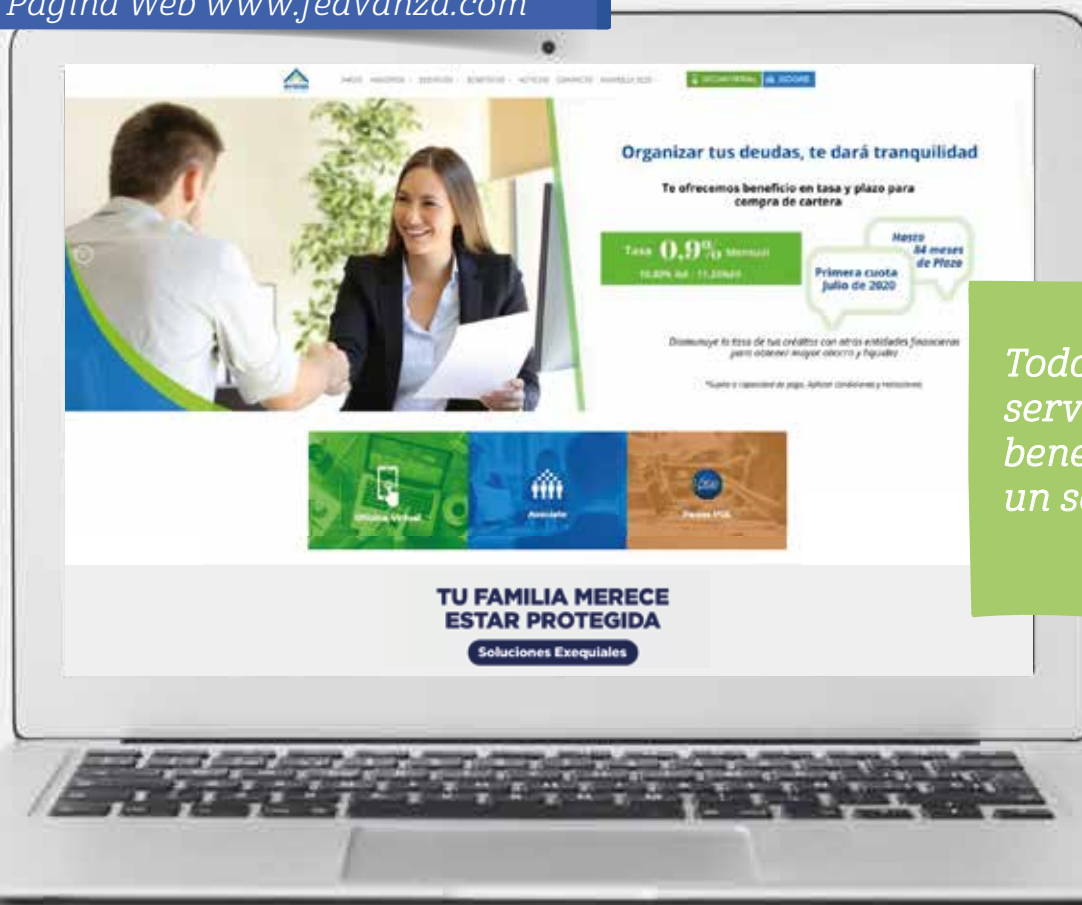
Página Web www.fedvanza.com

Organizar tus deudas, te dará tranquilidad

Te ofrecemos beneficio en tasa y plazo para compra de cartera

Tasa 0,9% Mensual

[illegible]

Hasta 84 meses de Plazo

Primera cuota Julio de 2020

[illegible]

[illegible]

Oficina Virtual

Asociate

Pagos PSE

TU FAMILIA MERECE ESTAR PROTEGIDA

Soluciones Exequiales

Todo
serv
bene
un s